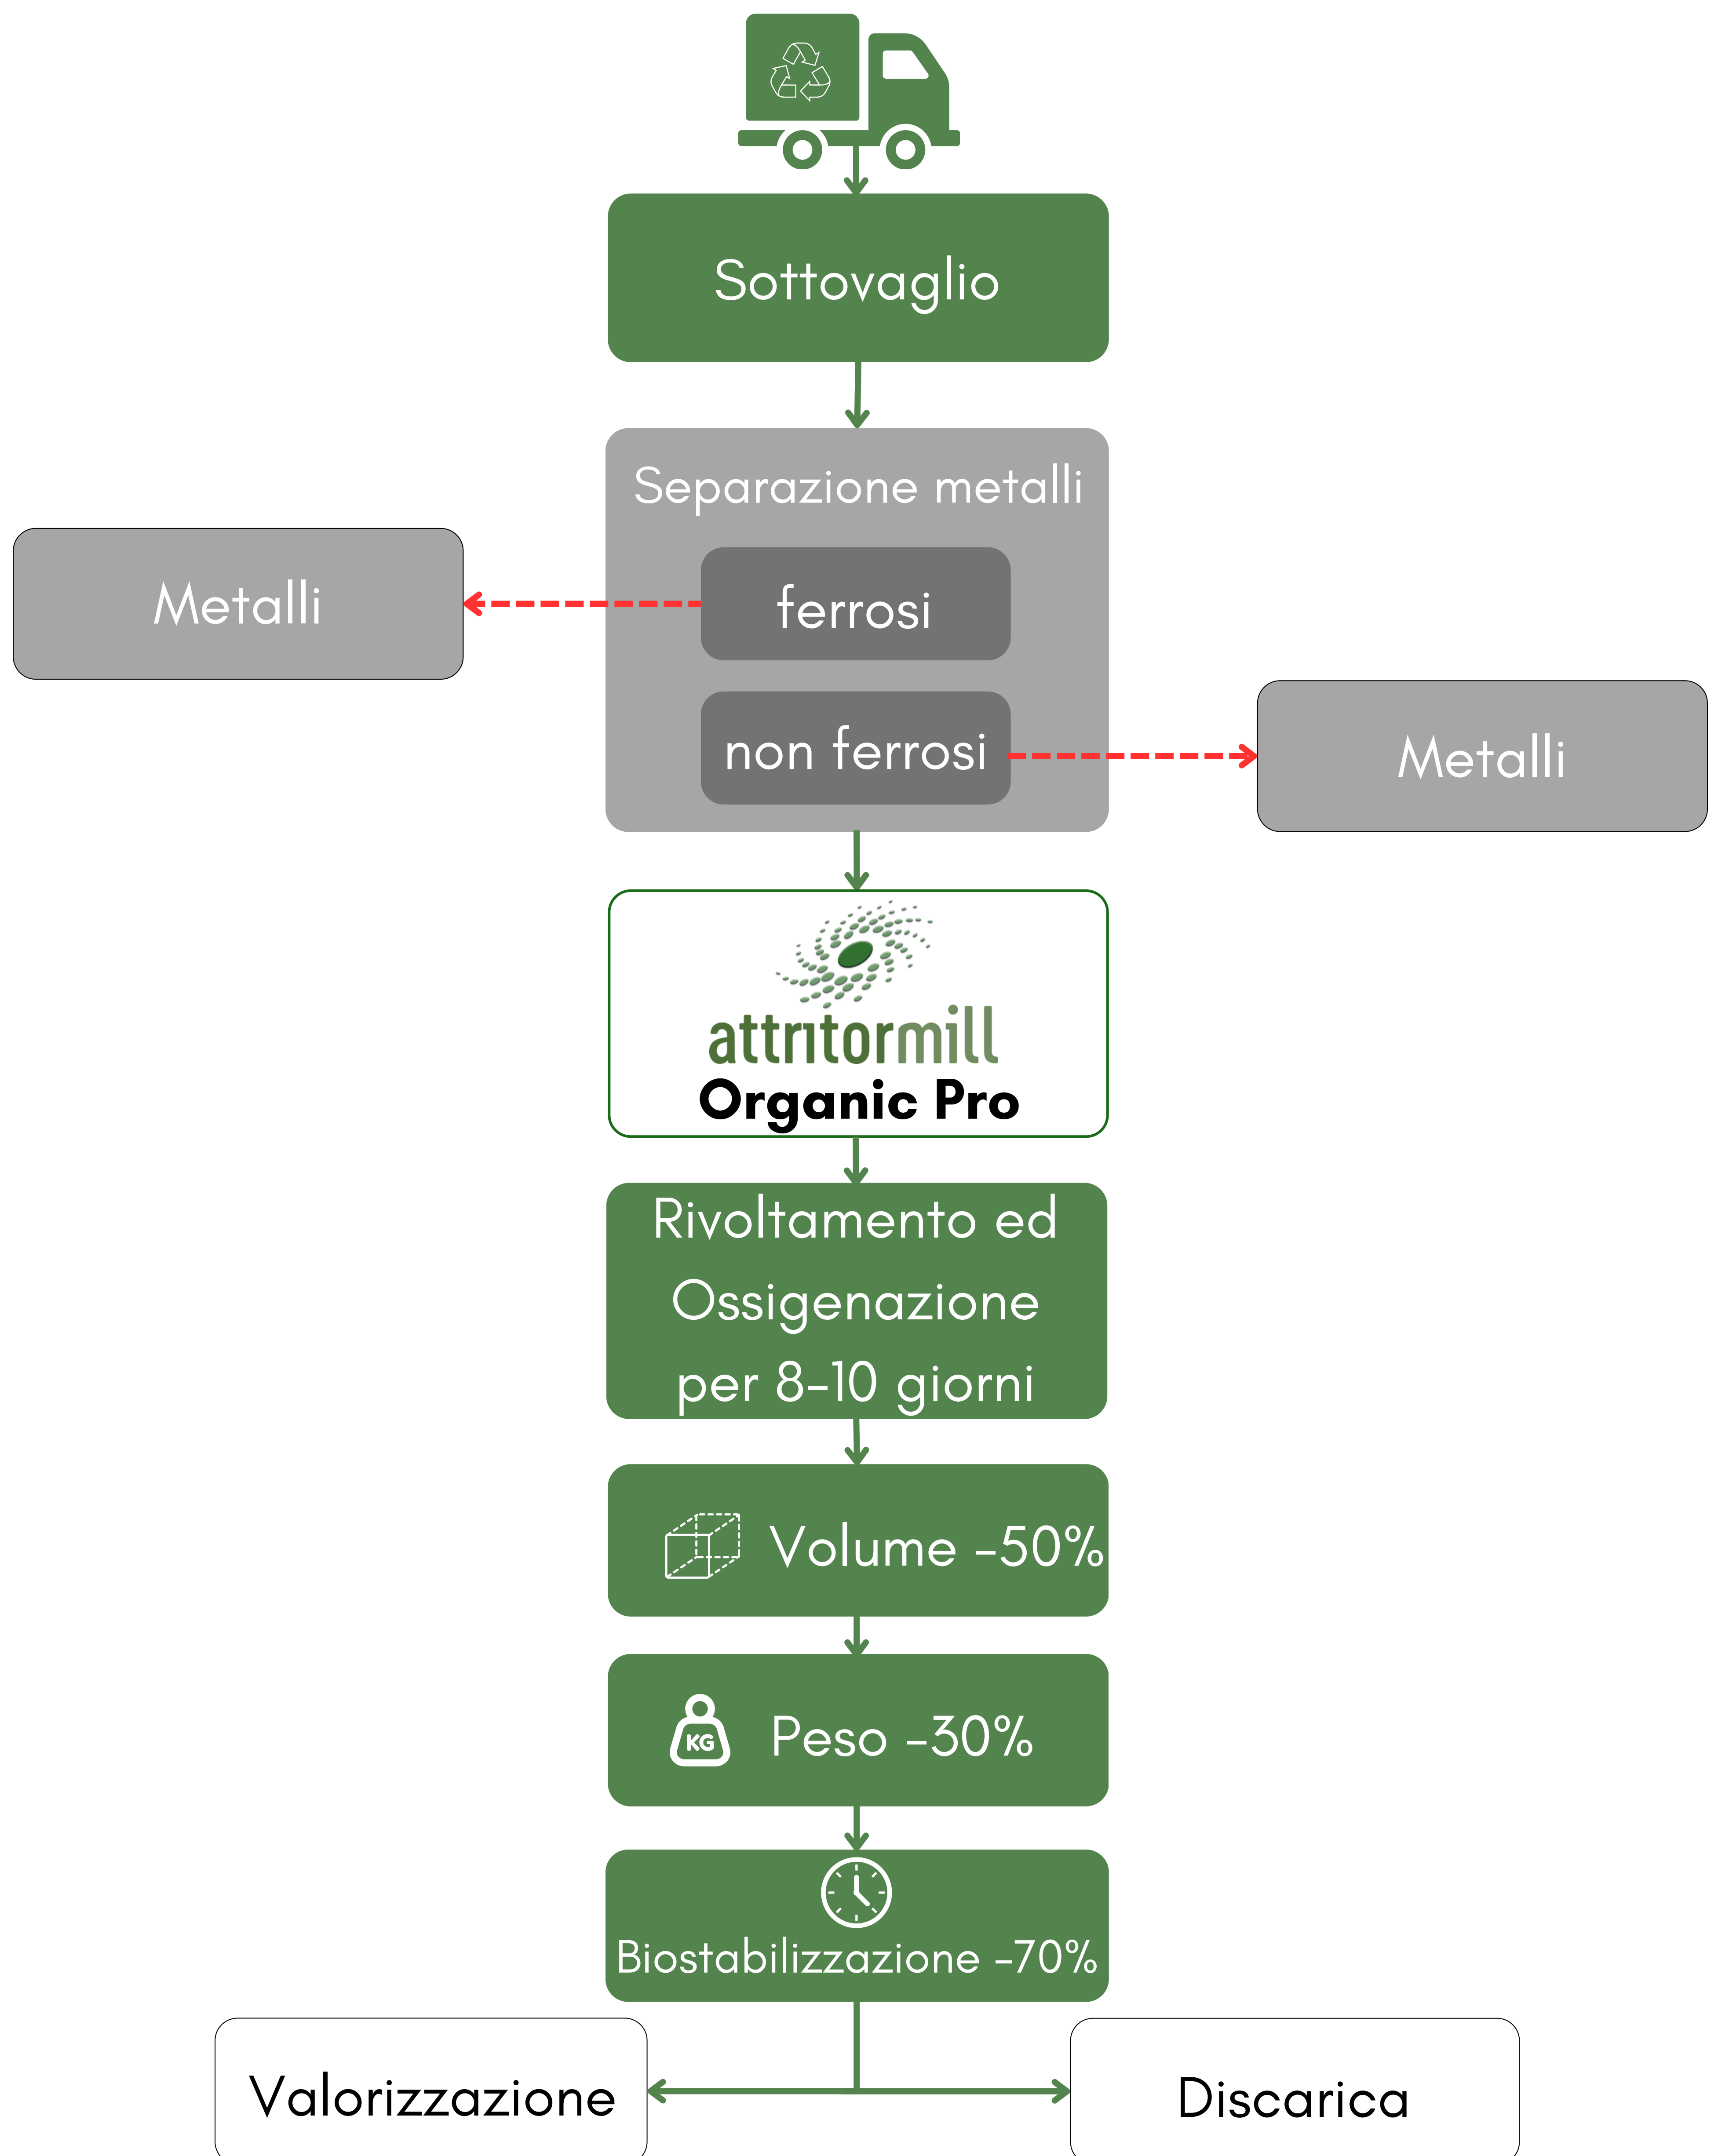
Sottovaglio

Separazione metalli

ferrosi

non ferrosi

Metalli

Metalli

attritormill
Organic Pro

Rivoltamento ed Ossigenazione per 8-10 giorni

Volume -50%

KG

Peso -30%

Biostabilizzazione -70%

Valorizzazione

Discarica